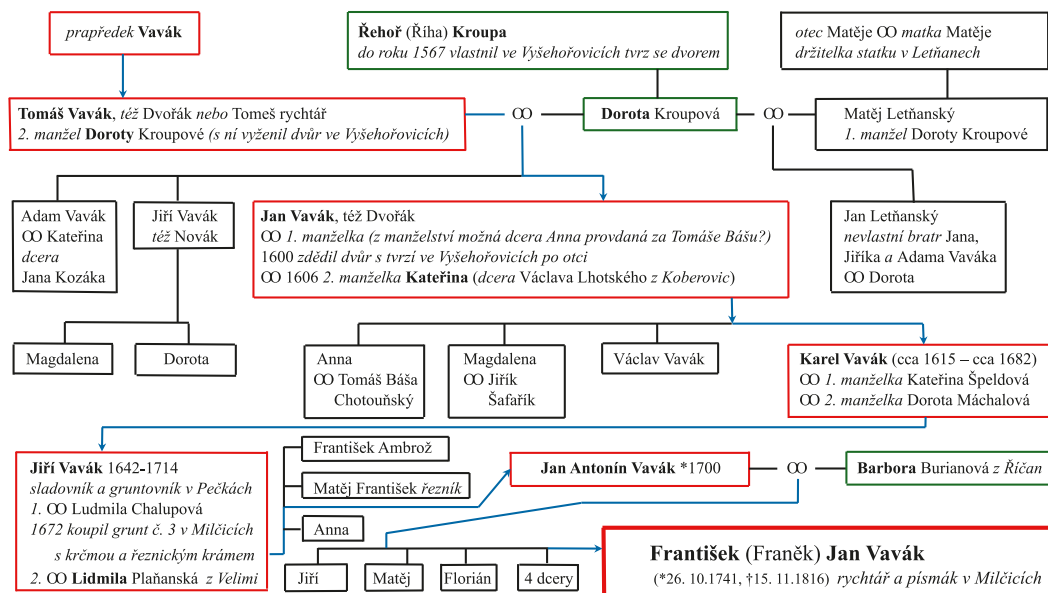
prapředek Vavák

Řehoř (Říha) Kroupa
do roku 1567 vlastnil ve Vyšehořovicích tvrz se dvorem

otec Matěje ∞ matka Matěje
držitelka statku v Letňanech

Tomáš Vavák, též Dvořák nebo Tomeš rychtář
2. manžel Doroty Kroupové (s ní vyženil dvůr ve Vyšehořovicích)

∞

Dorota Kroupová

∞

Matěj Letňanský
1. manžel Doroty Kroupové

Adam Vavák
∞ Kateřina
dcera
Jana Kozáka

Jiří Vavák
též Novák

Jan Vavák, též Dvořák
∞ 1. manželka (z manželství možná dcera Anna provdaná za Tomáše Bášu?)
1600 zdědil dvůr s tvrzí ve Vyšehořovicích po otci
∞ 1606 2. manželka Kateřina (dcera Václava Lhotského z Koberovic)

Jan Letňanský
nevlastní bratr Jana, Jiříka a Adama Vaváka
∞ Dorota

Magdalena

Dorota

Anna
∞ Tomáš Báša
Chotouňský

Magdalena
∞ Jiřík
Šafařík

Václav Vavák

Karel Vavák (cca 1615 – cca 1682)
∞ 1. manželka Kateřina Špeldová
∞ 2. manželka Dorota Máchalová

Jiří Vavák 1642-1714
sladovník a gruntovník v Pečkách
1. ∞ Ludmila Chalupová
1672 koupil grunt č. 3 v Milčicích
s krčmou a řeznickým krámem
2. ∞ Lidmila Plaňanská z Velimi

František Ambrož

Matěj František řezník

Anna

Jan Antonín Vavák *1700

∞

Barbora Burianová z Říčan

Jiří

Matěj

Florián

4 dcery

František (Franěk) Jan Vavák
(*26. 10.1741, †15. 11.1816) rychtář a písmák v Milčicích